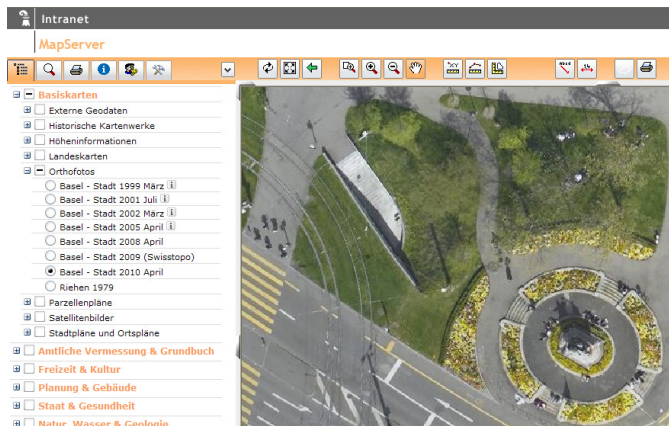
Intranet

MapServer

Basiskarten
Externe Geodaten
Historische Kartenwerke
Höheninformationen
Landeskarten
Orthofotos
Basel - Stadt 1999 März
Basel - Stadt 2001 Juli
Basel - Stadt 2002 März
Basel - Stadt 2005 April
Basel - Stadt 2008 April
Basel - Stadt 2009 (Swisstopo)
Basel - Stadt 2010 April
Riehen 1979
Parzellenpläne
Satellitenbilder
Stadtpläne und Ortspläne
Amtliche Vermessung & Grundbuch
Freizeit & Kultur
Planung & Gebäude
Staat & Gesundheit
Natur, Wasser & Geologie